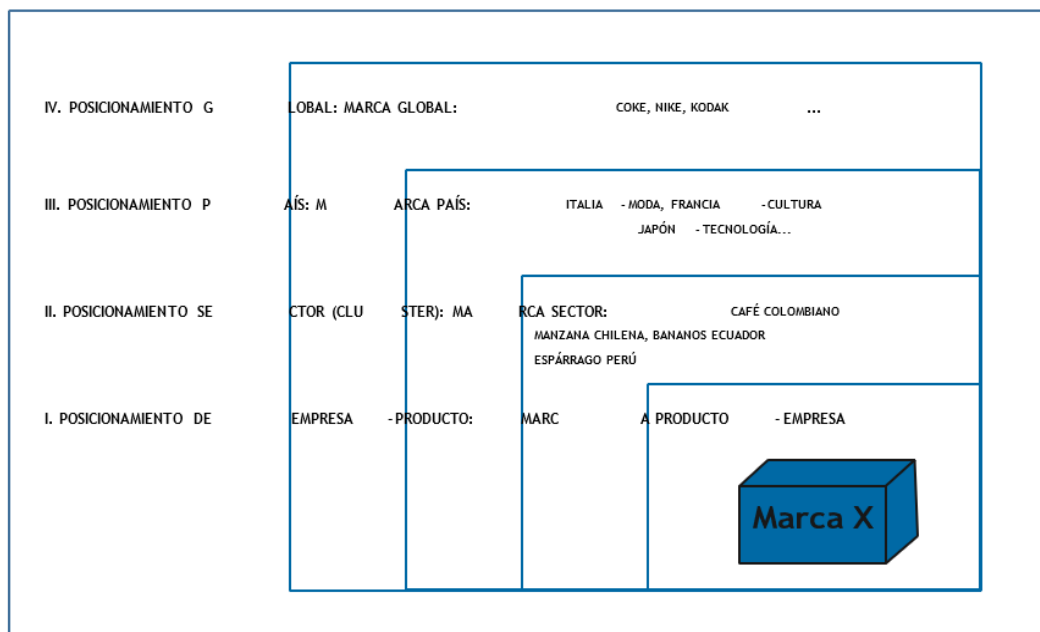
IV. POSICIONAMIENTO GLOBAL: MARCA GLOBAL: COKE, NIKE, KODAK ...

III. POSICIONAMIENTO PAÍS: MARCA PAÍS: ITALIA - MODA, FRANCIA - CULTURA JAPÓN - TECNOLOGÍA...

II. POSICIONAMIENTO SECTOR (CLUSTER): MARCA SECTOR: CAFÉ COLOMBIANO MANZANA CHILENA, BANANOS ECUADOR ESPÁRRAGO PERÚ

I. POSICIONAMIENTO DE EMPRESA - PRODUCTO: MARCA PRODUCTO - EMPRESA

Marca X